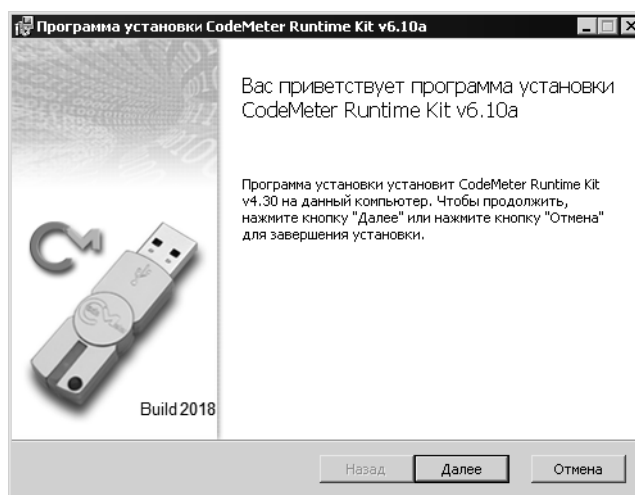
Программа установки CodeMeter Runtime Kit v6.10a

Вас приветствует программа установки CodeMeter Runtime Kit v6.10a

Программа установки установит CodeMeter Runtime Kit v4.30 на данный компьютер. Чтобы продолжить, нажмите кнопку "Далее" или нажмите кнопку "Отмена" для завершения установки.

Build 2018

Назад Далее Отмена